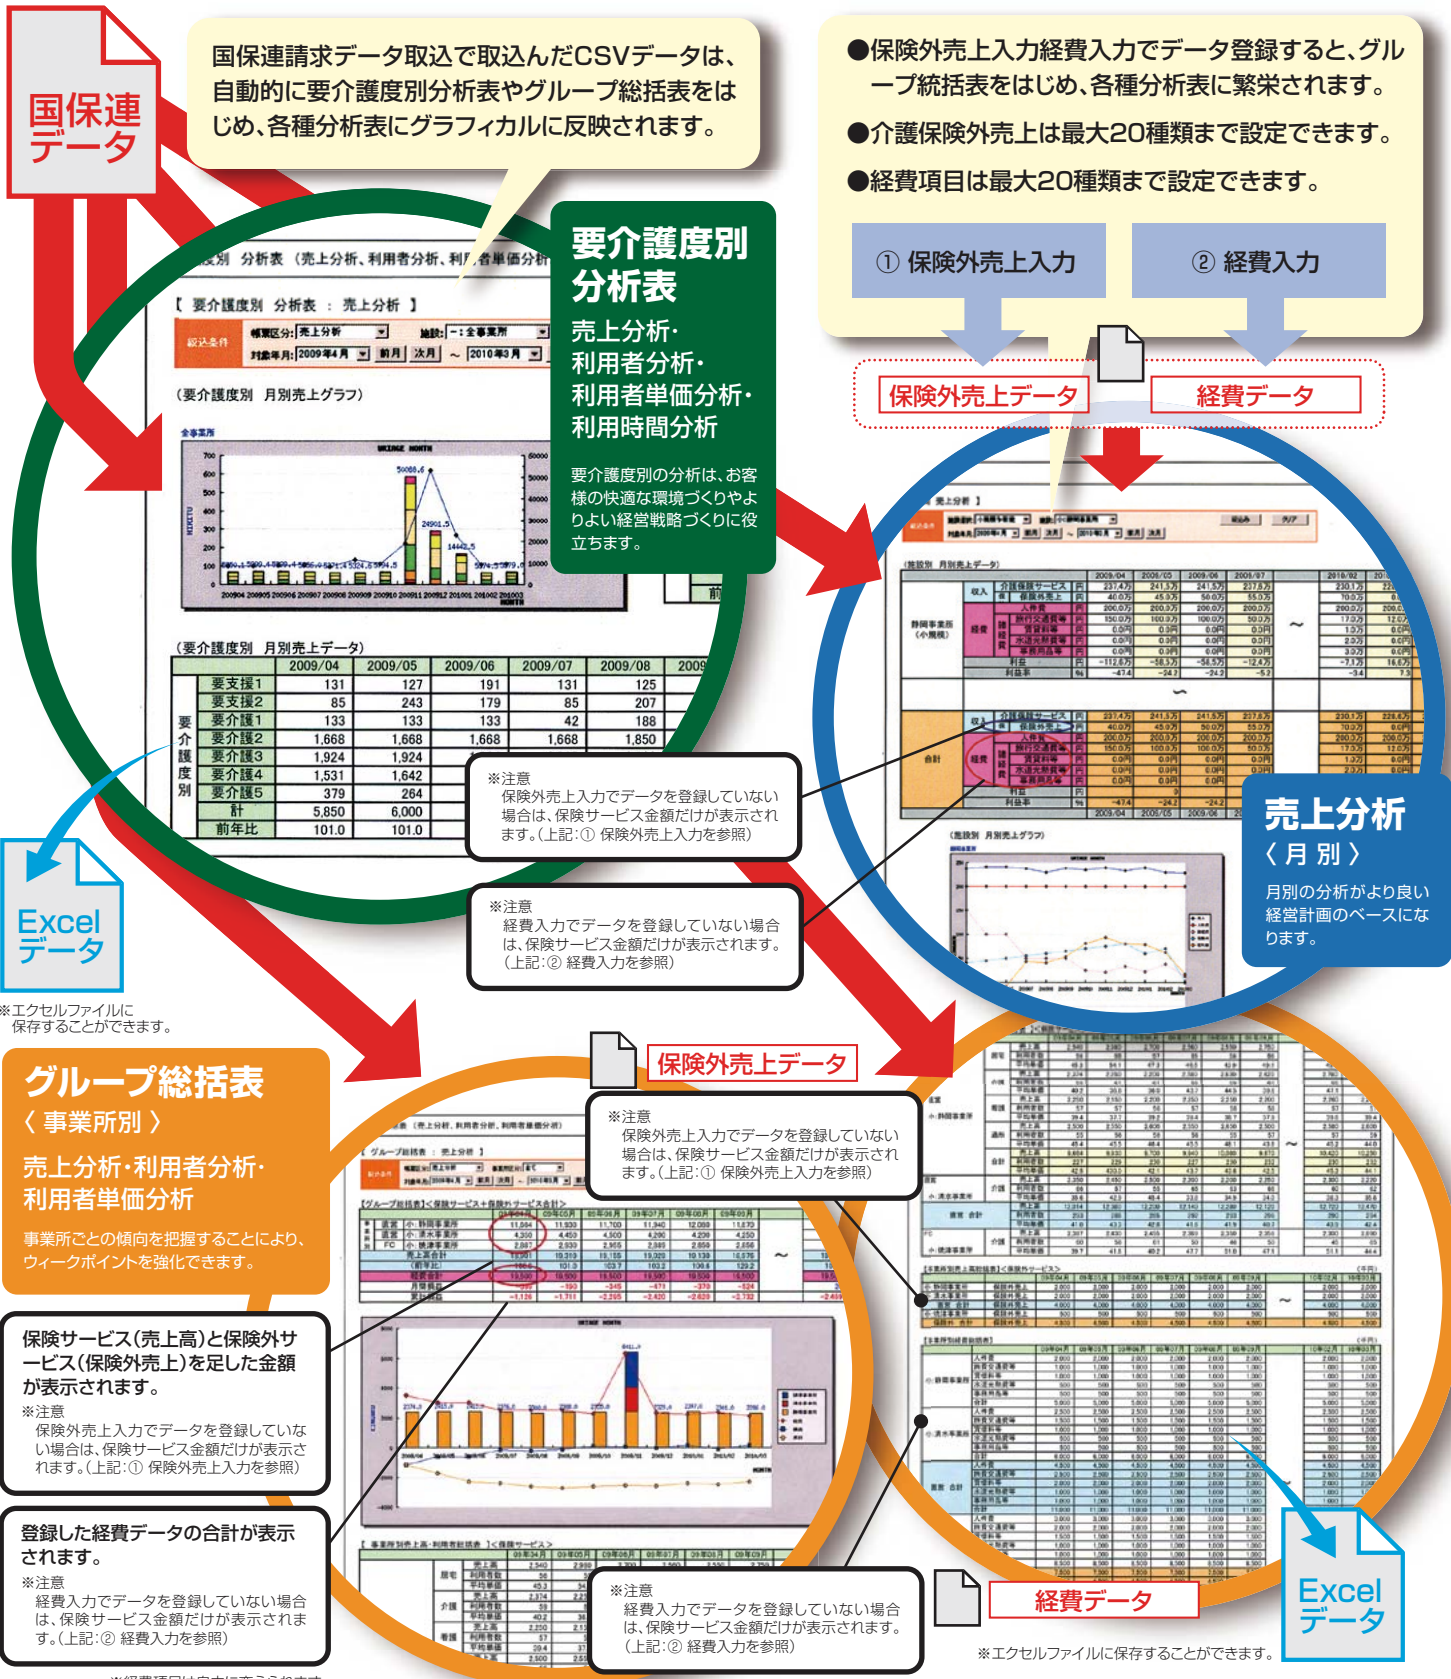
国保連データ

国保連請求データ取込で取込んだCSVデータは、自動的に要介護度別分析表やグループ総括表をはじめ、各種分析表にグラフィカルに反映されます。

●保険外売上入力経費入力でデータ登録すると、グループ統括表をはじめ、各種分析表に繁栄されます。
●介護保険外売上は最大20種類まで設定できます。
●経費項目は最大20種類まで設定できます。

① 保険外売上入力
② 経費入力

保険外売上データ
経費データ

要介護度別分析表
売上分析・利用者分析・利用者単価分析・利用時間分析
要介護度別の分析は、お客様の快適な環境づくりやよりよい経営戦略づくりに役立ちます。

【 要介護度別 分析表 ： 売上分析 】
（要介護度別 月別売上グラフ）
（要介護度別 月別売上データ）

| | | 2009/04 | 2009/05 | 2009/06 | 2009/07 | 2009/08 |
|---|---|---|---|---|---|---|
| 要介護度別 | 要支援1 | 131 | 127 | 191 | 131 | 125 |
| | 要支援2 | 85 | 243 | 179 | 85 | 207 |
| | 要介護1 | 133 | 133 | 133 | 42 | 188 |
| | 要介護2 | 1,668 | 1,668 | 1,668 | 1,668 | 1,850 |
| | 要介護3 | 1,924 | 1,924 | | | |
| | 要介護4 | 1,531 | 1,642 | | | |
| | 要介護5 | 379 | 264 | | | |
| | 計 | 5,850 | 6,000 | | | |
| | 前年比 | 101.0 | 101.0 | | | |

※注意
保険外売上入力でデータを登録していない場合は、保険サービス金額だけが表示されます。（上記：① 保険外売上入力を参照）

※注意
経費入力でデータを登録していない場合は、保険サービス金額だけが表示されます。（上記：② 経費入力を参照）

Excelデータ
※エクセルファイルに保存することができます。

売上分析
〈月別〉
月別の分析がより良い経営計画のベースになります。

グループ総括表
〈事業所別〉
売上分析・利用者分析・利用者単価分析
事業所ごとの傾向を把握することにより、ウィークポイントを強化できます。

保険外売上データ

※注意
保険外売上入力でデータを登録していない場合は、保険サービス金額だけが表示されます。（上記：① 保険外売上入力を参照）

保険サービス（売上高）と保険外サービス（保険外売上）を足した金額が表示されます。
※注意
保険外売上入力でデータを登録していない場合は、保険サービス金額だけが表示されます。（上記：① 保険外売上入力を参照）

登録した経費データの合計が表示されます。
※注意
経費入力でデータを登録していない場合は、保険サービス金額だけが表示されます。（上記：② 経費入力を参照）

※注意
経費入力でデータを登録していない場合は、保険サービス金額だけが表示されます。（上記：② 経費入力を参照）

経費データ

Excelデータ
※エクセルファイルに保存することができます。